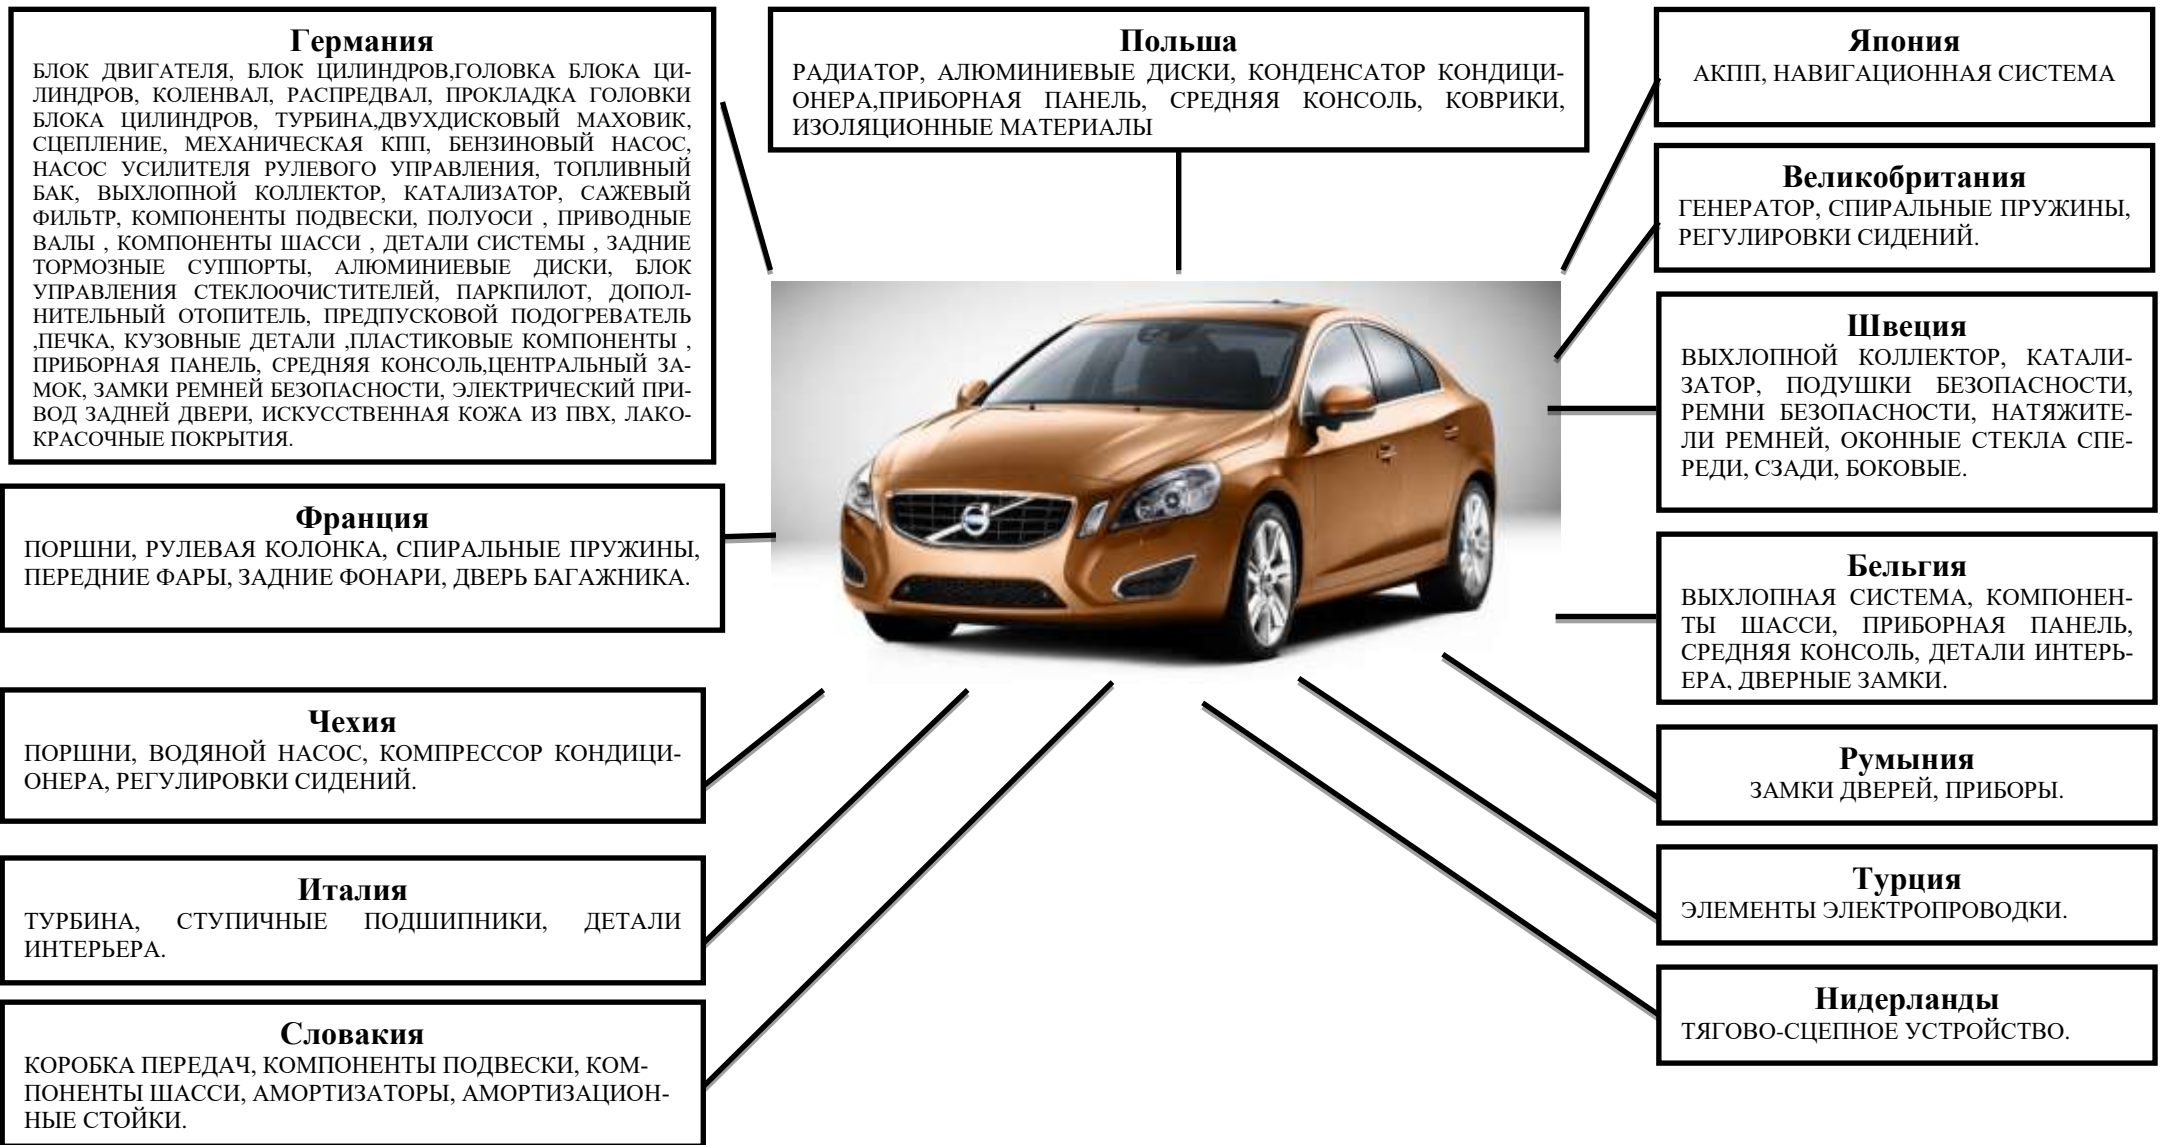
Германия
БЛОК ДВИГАТЕЛЯ, БЛОК ЦИЛИНДРОВ,ГОЛОВКА БЛОКА ЦИЛИНДРОВ, КОЛЕНВАЛ, РАСПРЕДВАЛ, ПРОКЛАДКА ГОЛОВКИ БЛОКА ЦИЛИНДРОВ, ТУРБИНА,ДВУХДИСКОВЫЙ МАХОВИК, СЦЕПЛЕНИЕ, МЕХАНИЧЕСКАЯ КПП, БЕНЗИНОВЫЙ НАСОС, НАСОС УСИЛИТЕЛЯ РУЛЕВОГО УПРАВЛЕНИЯ, ТОПЛИВНЫЙ БАК, ВЫХЛОПНОЙ КОЛЛЕКТОР, КАТАЛИЗАТОР, САЖЕВЫЙ ФИЛЬТР, КОМПОНЕНТЫ ПОДВЕСКИ, ПОЛУОСИ , ПРИВОДНЫЕ ВАЛЫ , КОМПОНЕНТЫ ШАССИ , ДЕТАЛИ СИСТЕМЫ , ЗАДНИЕ ТОРМОЗНЫЕ СУППОРТЫ, АЛЮМИНИЕВЫЕ ДИСКИ, БЛОК УПРАВЛЕНИЯ СТЕКЛООЧИСТИТЕЛЕЙ, ПАРКПИЛОТ, ДОПОЛНИТЕЛЬНЫЙ ОТОПИТЕЛЬ, ПРЕДПУСКОВОЙ ПОДОГРЕВАТЕЛЬ ,ПЕЧКА, КУЗОВНЫЕ ДЕТАЛИ ,ПЛАСТИКОВЫЕ КОМПОНЕНТЫ , ПРИБОРНАЯ ПАНЕЛЬ, СРЕДНЯЯ КОНСОЛЬ,ЦЕНТРАЛЬНЫЙ ЗАМОК, ЗАМКИ РЕМНЕЙ БЕЗОПАСНОСТИ, ЭЛЕКТРИЧЕСКИЙ ПРИВОД ЗАДНЕЙ ДВЕРИ, ИСКУССТВЕННАЯ КОЖА ИЗ ПВХ, ЛАКОКРАСОЧНЫЕ ПОКРЫТИЯ.

Польша
РАДИАТОР, АЛЮМИНИЕВЫЕ ДИСКИ, КОНДЕНСАТОР КОНДИЦИОНЕРА,ПРИБОРНАЯ ПАНЕЛЬ, СРЕДНЯЯ КОНСОЛЬ, КОВРИКИ, ИЗОЛЯЦИОННЫЕ МАТЕРИАЛЫ

Япония
АКПП, НАВИГАЦИОННАЯ СИСТЕМА

Великобритания
ГЕНЕРАТОР, СПИРАЛЬНЫЕ ПРУЖИНЫ, РЕГУЛИРОВКИ СИДЕНИЙ.

Швеция
ВЫХЛОПНОЙ КОЛЛЕКТОР, КАТАЛИЗАТОР, ПОДУШКИ БЕЗОПАСНОСТИ, РЕМНИ БЕЗОПАСНОСТИ, НАТЯЖИТЕЛИ РЕМНЕЙ, ОКОННЫЕ СТЕКЛА СПЕРЕДИ, СЗАДИ, БОКОВЫЕ.

Франция
ПОРШНИ, РУЛЕВАЯ КОЛОНКА, СПИРАЛЬНЫЕ ПРУЖИНЫ, ПЕРЕДНИЕ ФАРЫ, ЗАДНИЕ ФОНАРИ, ДВЕРЬ БАГАЖНИКА.

Бельгия
ВЫХЛОПНАЯ СИСТЕМА, КОМПОНЕНТЫ ШАССИ, ПРИБОРНАЯ ПАНЕЛЬ, СРЕДНЯЯ КОНСОЛЬ, ДЕТАЛИ ИНТЕРЬЕРА, ДВЕРНЫЕ ЗАМКИ.

Чехия
ПОРШНИ, ВОДЯНОЙ НАСОС, КОМПРЕССОР КОНДИЦИОНЕРА, РЕГУЛИРОВКИ СИДЕНИЙ.

Румыния
ЗАМКИ ДВЕРЕЙ, ПРИБОРЫ.

Италия
ТУРБИНА, СТУПИЧНЫЕ ПОДШИПНИКИ, ДЕТАЛИ ИНТЕРЬЕРА.

Турция
ЭЛЕМЕНТЫ ЭЛЕКТРОПРОВОДКИ.

Словакия
КОРОБКА ПЕРЕДАЧ, КОМПОНЕНТЫ ПОДВЕСКИ, КОМПОНЕНТЫ ШАССИ, АМОРТИЗАТОРЫ, АМОРТИЗАЦИОННЫЕ СТОЙКИ.

Нидерланды
ТЯГОВО-СЦЕПНОЕ УСТРОЙСТВО.